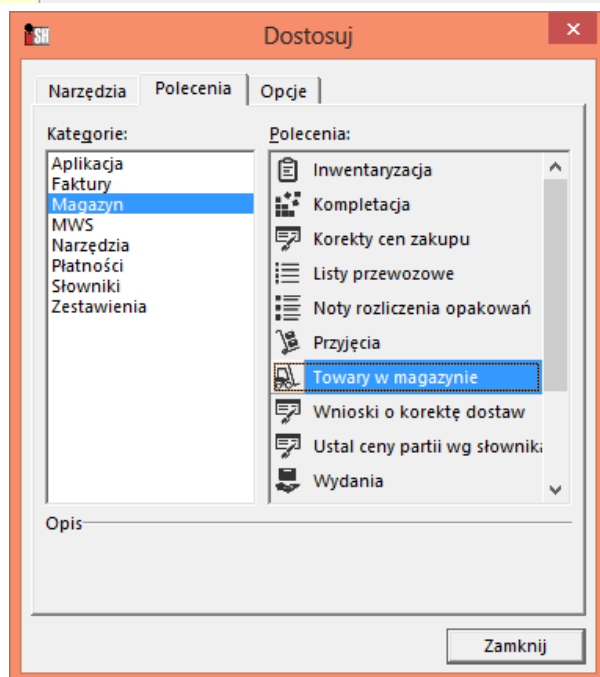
SH

Dostosuj

×

Narzędzia | Polecenia | Opcje

Kategorie:

Aplikacja
Faktury
Magazyn
MWS
Narzędzia
Płatności
Słowniki
Zestawienia

Polecenia:

Inwentaryzacja
Kompletacja
Korekty cen zakupu
Listy przewozowe
Noty rozliczenia opakowań
Przyjęcia
Towary w magazynie
Wnioski o korektę dostaw
Ustal ceny partii wg słownika
Wydania

Opis

Zamknij